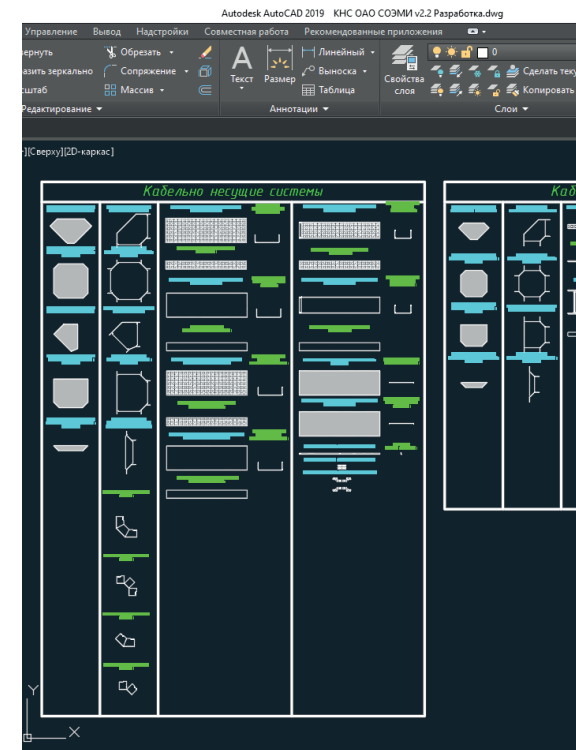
Autodesk AutoCAD 2019 КНС ОАО СОЭМИ v2.2 Разработка.dwg

Управление Вывод Надстройки Совместная работа Рекомендованные приложения

ернуть
азить зеркально
сштаб
Обрезать
Сопряжение
Массив
Редактирование

Текст
Размер
Линейный
Выноска
Таблица
Аннотации

Свойства слоя
0
Сделать теку
Копировать
Слои

-][Сверху][2D-каркас]

Кабельно несущие системы

Кабе

Y
X